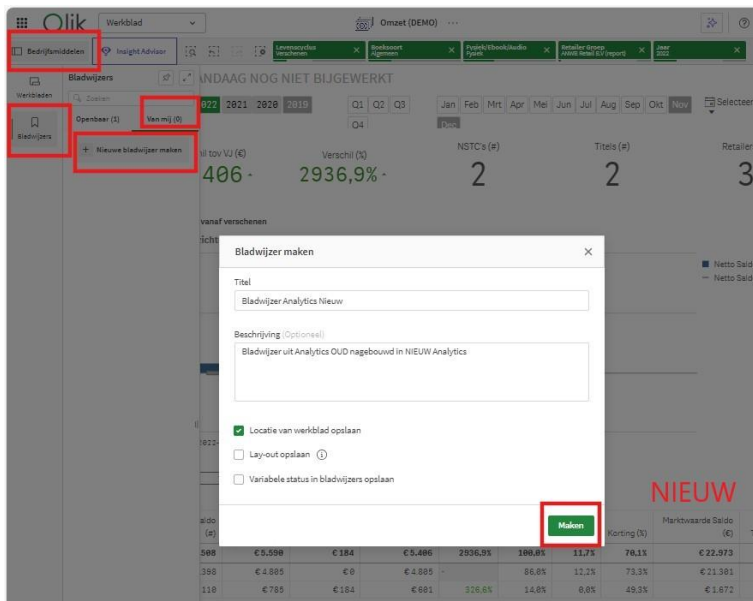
Qlik Werkblad Omzet (DEMO) ···

Bedrijfsmiddelen Insight Advisor Levenscyclus Verschenen Boeksoort Algemeen Fysiek/Ebook/Audio Fysiek Retailer Groep AWMS Retail EV (report) Jaar 2022

Werkbladen Bladwijzers Bladwijzers

Zoeken

Openbaar (1) Van mij (0)

+ Nieuwe bladwijzer maken

ANDAAG NOG NIET BIJGEWERKT

022 2021 2020 2019 Q1 Q2 Q3 Q4 Jan Feb Mrt Apr Mei Jun Jul Aug Sep Okt Nov Dec Selecteer

il tov VJ (€) Verschil (%) NSTC's (#) Titels (#) Retailer

406 - 2936,9% - 2 2 3

vanaf verschenen

icht

Netto Saldo
Netto Saldo

Bladwijzer maken

Titel

Bladwijzer Analytics Nieuw

Beschrijving (Optioneel)

Bladwijzer uit Analytics OUD nagebouwd in NIEUW Analytics

Locatie van werkblad opslaan

Lay-out opslaan (i)

Variabele status in bladwijzers opslaan

NIEUW

Maken

| aldo (#) | | | | | | Korting (%) | Marktwaarde Saldo (€) |
|---|---|---|---|---|---|---|---|
| 508 | € 5.590 | € 184 | € 5.406 | 2936,9% | 100,0% | 11,7% 70,1% | € 22.973 |
| 350 | € 4.805 | € 0 | € 4.805 | - | 86,0% | 12,2% 73,3% | € 21.301 |
| 118 | € 785 | € 184 | € 601 | 326,6% | 14,0% | 0,0% 49,3% | € 1.672 |